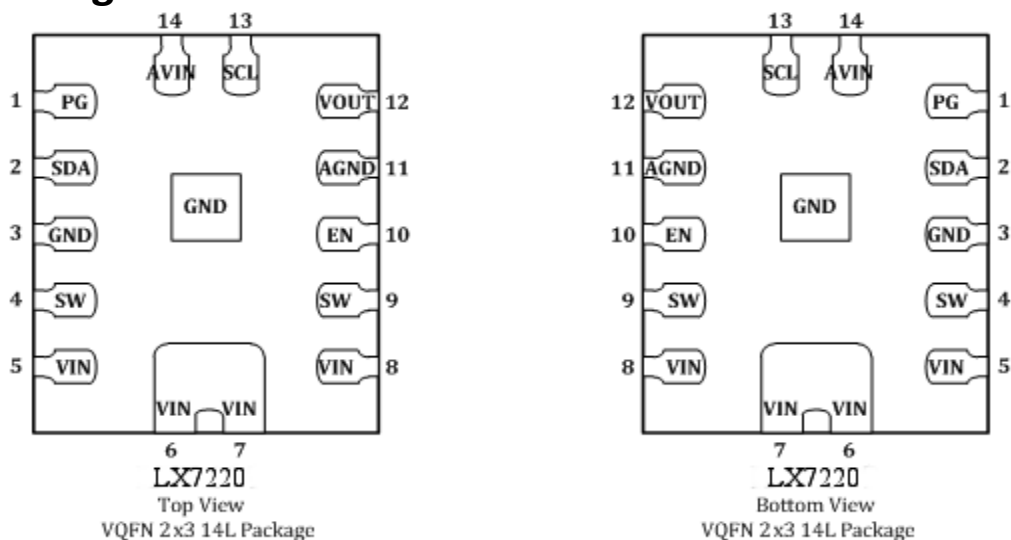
14 13
AVIN SCL
1 PG
VOUT 12
2 SDA
AGND 11
GND
3 GND
EN 10
4 SW
SW 9
5 VIN
VIN 8
VIN VIN
6 7
LX7220
Top View
VQFN 2x3 14L Package

13 14
SCL AVIN
12 VOUT
PG 1
11 AGND
SDA 2
GND
10 EN
GND 3
9 SW
SW 4
8 VIN
VIN 5
VIN VIN
7 6
LX7220
Bottom View
VQFN 2x3 14L Package